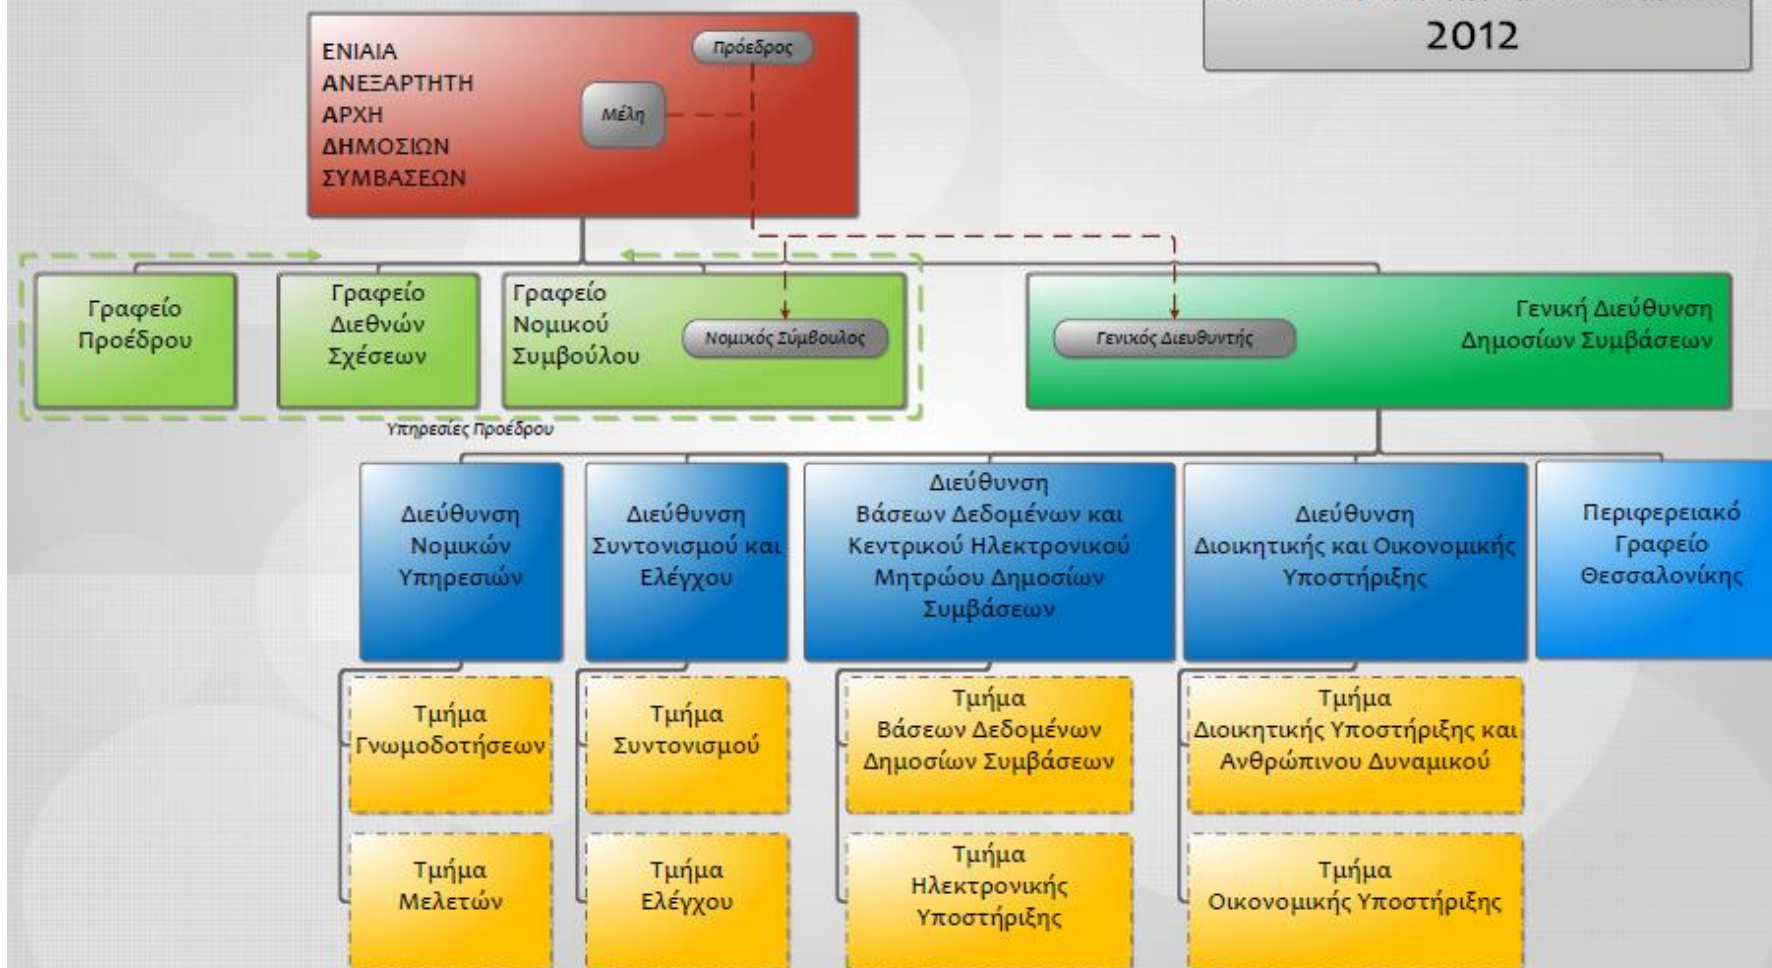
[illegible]
2012

ΕΝΙΑΙΑ ΑΝΕΞΑΡΤΗΤΗ ΑΡΧΗ ΔΗΜΟΣΙΩΝ ΣΥΜΒΑΣΕΩΝ

Πρόεδρος

Μέλη

Γραφείο Προέδρου

Γραφείο Διεθνών Σχέσεων

Γραφείο Νομικού Συμβούλου

Νομικός Σύμβουλος

Υπηρεσίες Προέδρου

Γενικός Διευθυντής

Γενική Διεύθυνση Δημοσίων Συμβάσεων

Διεύθυνση Νομικών Υπηρεσιών

Διεύθυνση Συντονισμού και Ελέγχου

Διεύθυνση Βάσεων Δεδομένων και Κεντρικού Ηλεκτρονικού Μητρώου Δημοσίων Συμβάσεων

Διεύθυνση Διοικητικής και Οικονομικής Υποστήριξης

Περιφερειακό Γραφείο Θεσσαλονίκης

Τμήμα Γνωμοδοτήσεων

Τμήμα Μελετών

Τμήμα Συντονισμού

Τμήμα Ελέγχου

Τμήμα Βάσεων Δεδομένων Δημοσίων Συμβάσεων

Τμήμα Ηλεκτρονικής Υποστήριξης

Τμήμα Διοικητικής Υποστήριξης και Ανθρώπινου Δυναμικού

Τμήμα Οικονομικής Υποστήριξης